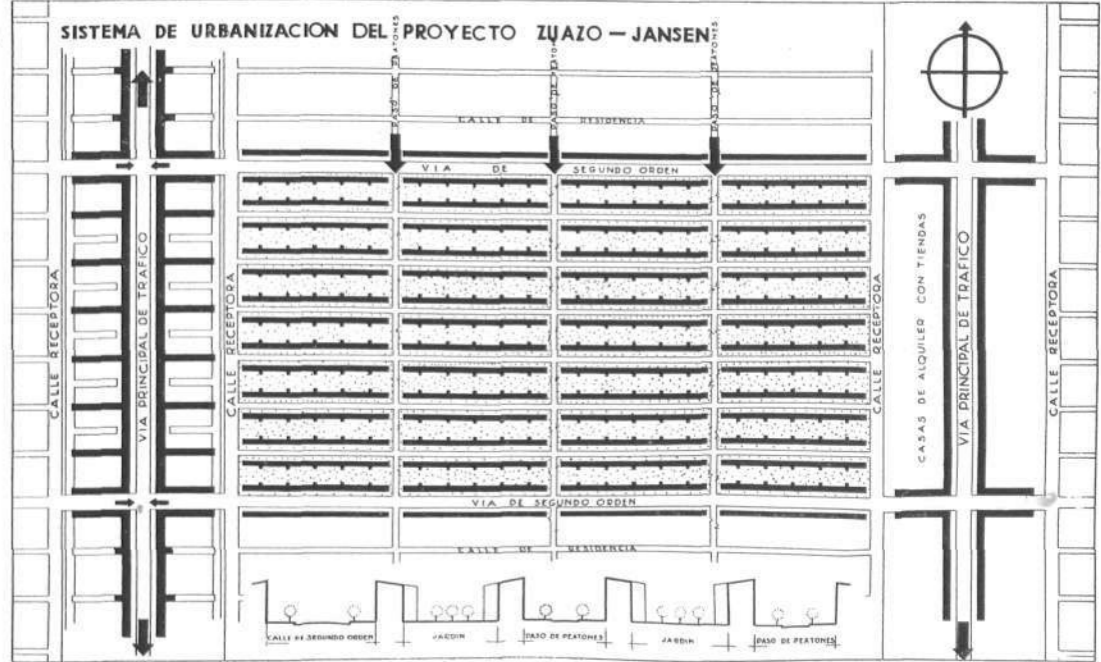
SISTEMA DE URBANIZACION DEL PROYECTO ZUAZO — JANSEN

PASO DE PEATONES

PASO DE PEATONES

PASO DE PEATONES

CALLE DE RESIDENCIA

VIA DE SEGUNDO ORDEN

CALLE RECEPTORA

VIA PRINCIPAL DE TRAFICO

CALLE RECEPTORA

CALLE RECEPTORA

CASAS DE ALQUILER CON TIENDAS

VIA PRINCIPAL DE TRAFICO

CALLE RECEPTORA

VIA DE SEGUNDO ORDEN

CALLE DE RESIDENCIA

CALLE DE SEGUNDO ORDEN

JARDIN

PASO DE PEATONES

JARDIN

PASO DE PEATONES